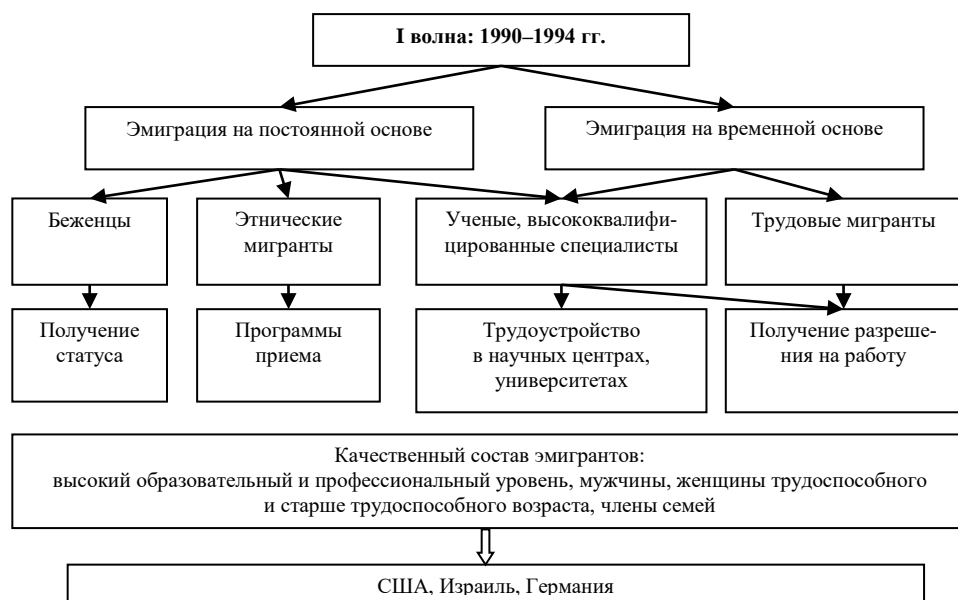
I волна: 1990–1994 гг.

Эмиграция на постоянной основе

Эмиграция на временной основе

Беженцы

Этнические мигранты

Ученые, высококвалифицированные специалисты

Трудовые мигранты

Получение статуса

Программы приема

Трудоустройство в научных центрах, университетах

Получение разрешения на работу

Качественный состав эмигрантов:
высокий образовательный и профессиональный уровень, мужчины, женщины трудоспособного и старше трудоспособного возраста, члены семей

США, Израиль, Германия